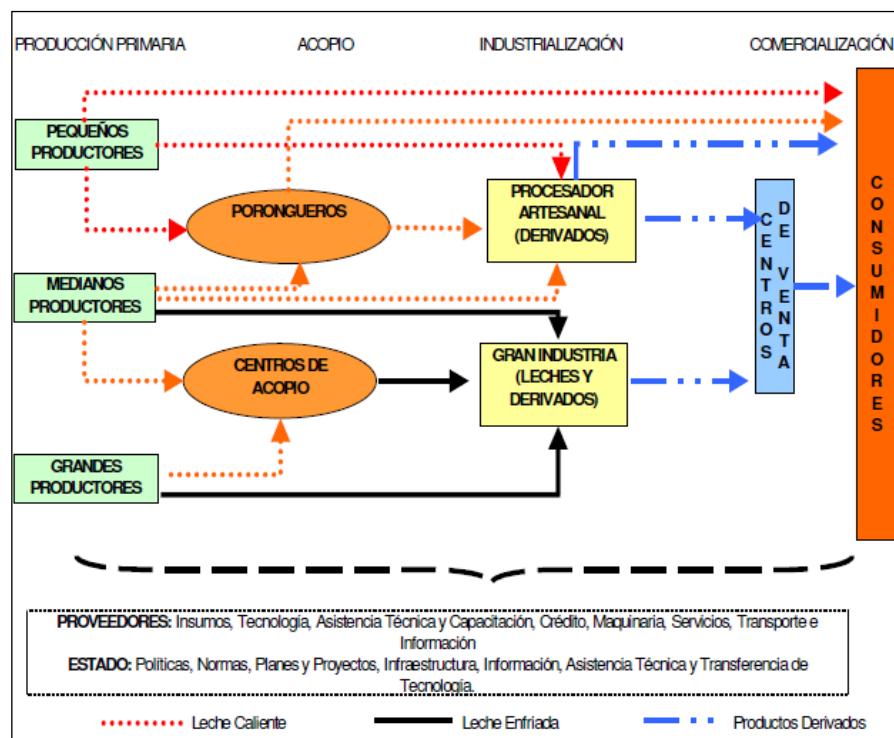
PRODUCCIÓN PRIMARIA

ACOPIO

INDUSTRIALIZACIÓN

COMERCIALIZACIÓN

PEQUEÑOS PRODUCTORES

PORONGUEROS

PROCESADOR ARTESANAL (DERIVADOS)

CENTROS DE VENTA

CONSUMIDORES

MEDIANOS PRODUCTORES

CENTROS DE ACOPIO

GRAN INDUSTRIA (LECHES Y DERIVADOS)

GRANDES PRODUCTORES

PROVEEDORES: Insumos, Tecnología, Asistencia Técnica y Capacitación, Crédito, Maquinaria, Servicios, Transporte e Información
ESTADO: Políticas, Normas, Planes y Proyectos, Infraestructura, Información, Asistencia Técnica y Transferencia de Tecnología.

Leche Caliente

Leche Enfriada

Productos Derivados